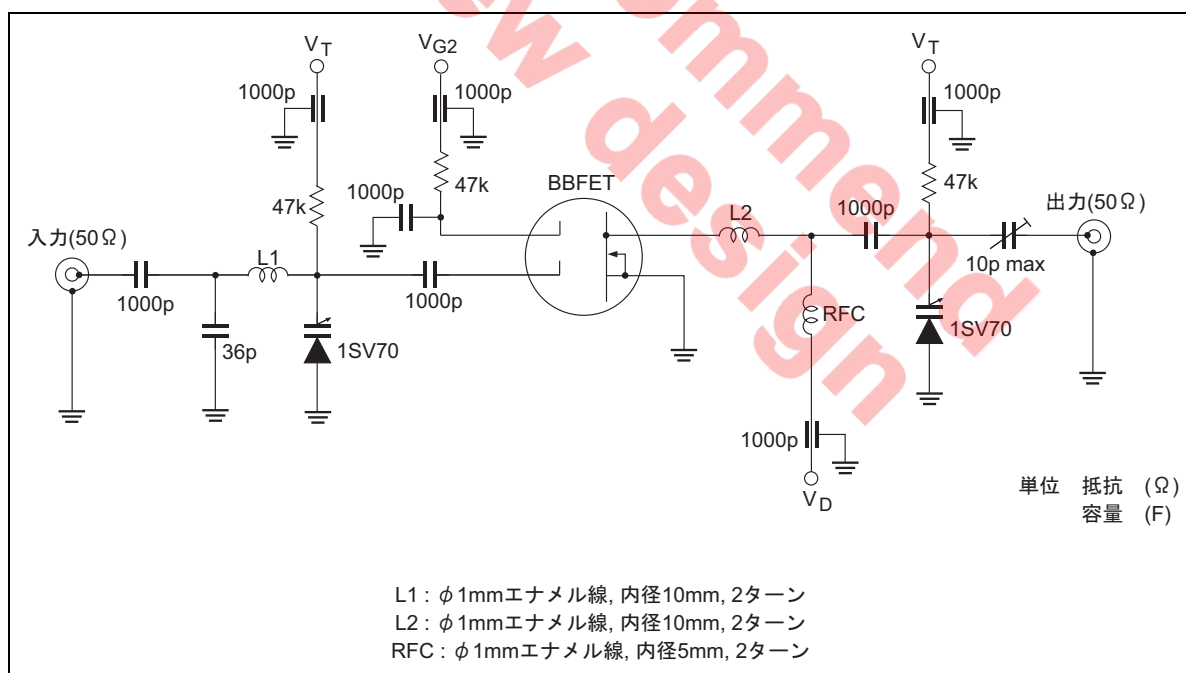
Not Recommended for New Design

$V_T$

$V_{G2}$

$V_T$

1000p

1000p

1000p

47k

47k

47k

1000p

BBFET

L2

1000p

出力(50Ω)

入力(50Ω)

L1

1000p

1000p

10p max

RFC

36p

1SV70

1SV70

1000p

$V_D$

単位　抵抗　(Ω)
容量　(F)

L1 : $\phi$1mmエナメル線, 内径10mm, 2ターン
L2 : $\phi$1mmエナメル線, 内径10mm, 2ターン
RFC : $\phi$1mmエナメル線, 内径5mm, 2ターン